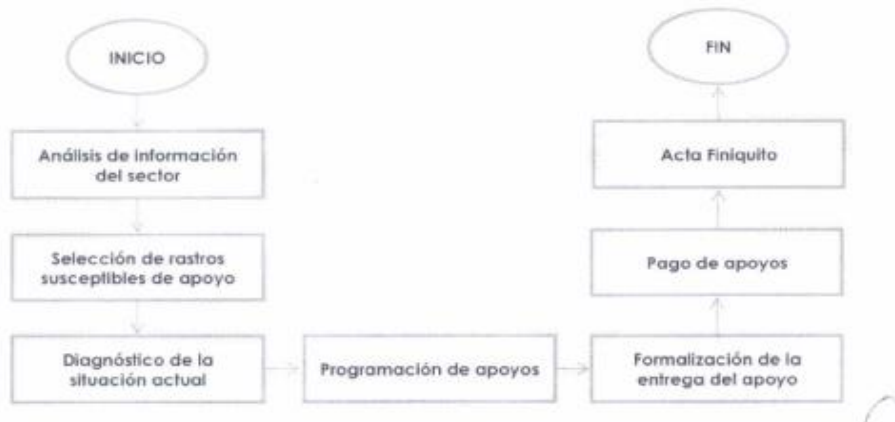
INICIO

Análisis de información del sector

Selección de rastros susceptibles de apoyo

Diagnóstico de la situación actual

Programación de apoyos

Formalización de la entrega del apoyo

Pago de apoyos

Acta Finiquito

FIN